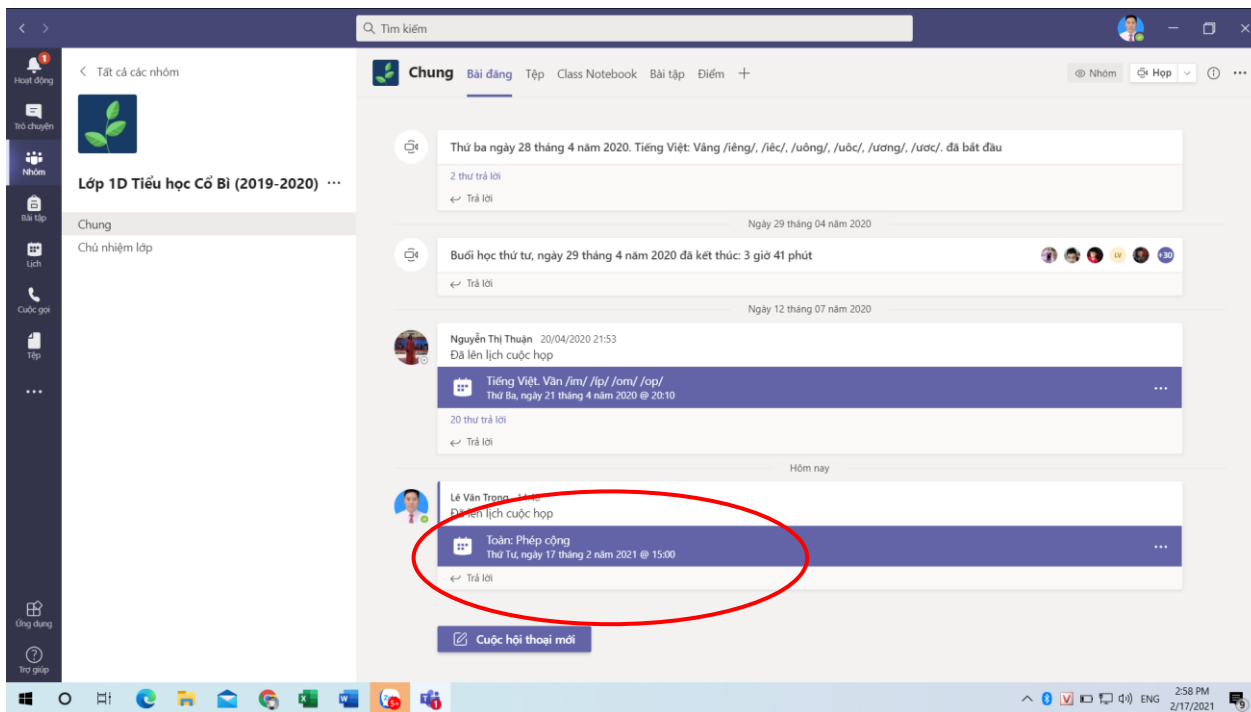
Tìm kiếm

Hoạt động
Trò chuyện
Nhóm
Bài tập
Lịch
Cuộc gọi
Tệp
...
Ứng dụng
Trợ giúp

< Tất cả các nhóm

Lớp 1D Tiểu học Cổ Bì (2019-2020) ···

Chung
Chủ nhiệm lớp

Chung Bài đăng Tệp Class Notebook Bài tập Điểm +

Nhóm Họp

Thứ ba ngày 28 tháng 4 năm 2020. Tiếng Việt: Vầng /iêng/, /iêc/, /uông/, /uôc/, /ương/, /ươc/. đã bắt đầu
2 thư trả lời
Trả lời

Ngày 29 tháng 04 năm 2020

Buổi học thứ tư, ngày 29 tháng 4 năm 2020 đã kết thúc: 3 giờ 41 phút
LV +30
Trả lời

Ngày 12 tháng 07 năm 2020

Nguyễn Thị Thuận 20/04/2020 21:53
Đã lên lịch cuộc họp
Tiếng Việt. Vần /im/ /ip/ /om/ /op/
Thứ Ba, ngày 21 tháng 4 năm 2020 @ 20:10
···
20 thư trả lời
Trả lời

Hôm nay

Lê Văn Trọng 14:48
Đã lên lịch cuộc họp
Toán: Phép cộng
Thứ Tư, ngày 17 tháng 2 năm 2021 @ 15:00
···
Trả lời

Cuộc hội thoại mới

ENG 2:58 PM 2/17/2021 9